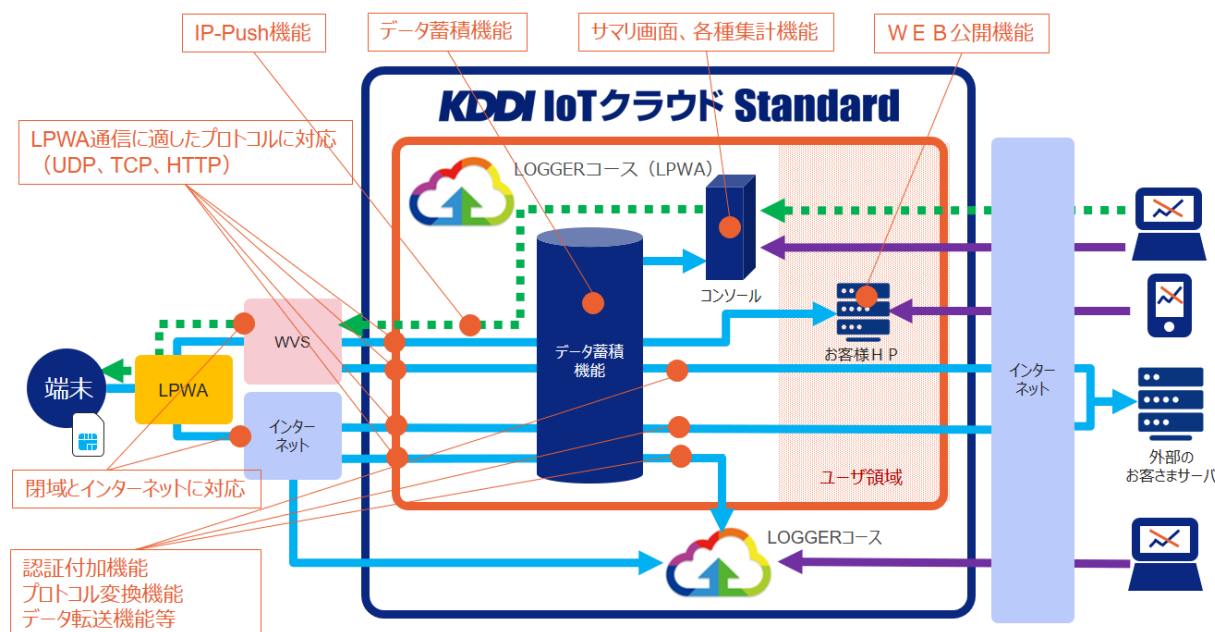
IP-Push機能

データ蓄積機能

サマリ画面、各種集計機能

ＷＥＢ公開機能

KDDI IoTクラウド Standard

LPWA通信に適したプロトコルに対応
（UDP、TCP、HTTP）

LOGGERコース（LPWA）

コンソール

WVS

端末

LPWA

データ蓄積
機能

お客様ＨＰ

インター
ネット

インター
ネット

外部の
お客さまサーバ

ユーザ領域

閉域とインターネットに対応

LOGGERコース

認証付加機能
プロトコル変換機能
データ転送機能等